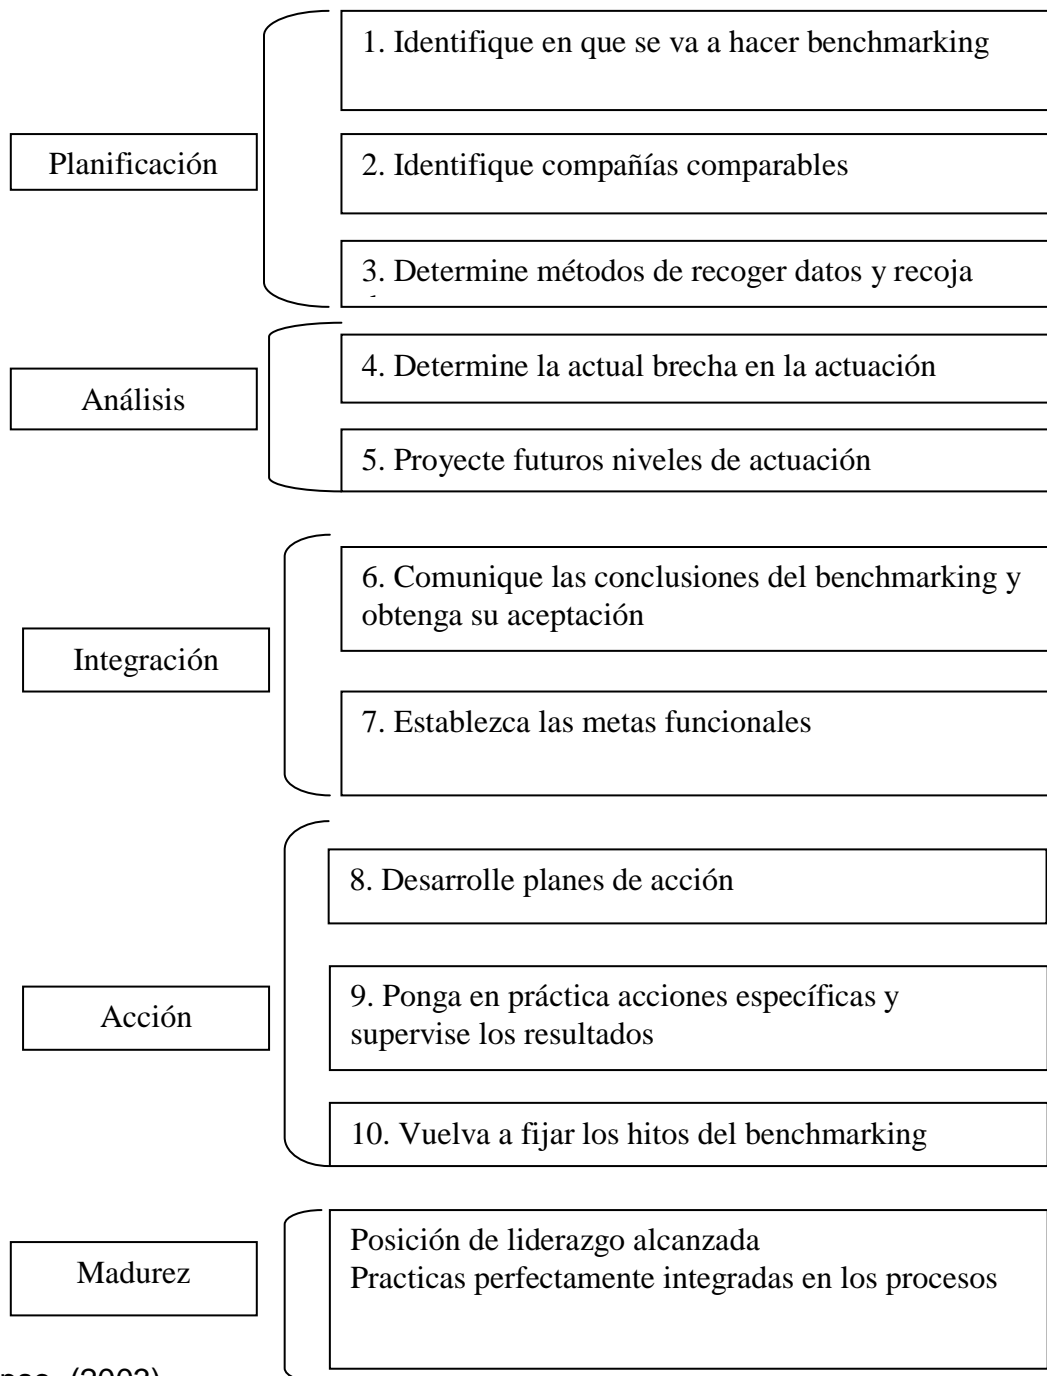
Planificación

1. Identifique en que se va a hacer benchmarking

2. Identifique compañías comparables

3. Determine métodos de recoger datos y recoja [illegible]

Análisis

4. Determine la actual brecha en la actuación

5. Proyecte futuros niveles de actuación

Integración

6. Comunique las conclusiones del benchmarking y obtenga su aceptación

7. Establezca las metas funcionales

Acción

8. Desarrolle planes de acción

9. Ponga en práctica acciones específicas y supervise los resultados

10. Vuelva a fijar los hitos del benchmarking

Madurez

Posición de liderazgo alcanzada
Practicas perfectamente integradas en los procesos

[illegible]pos. (2003)